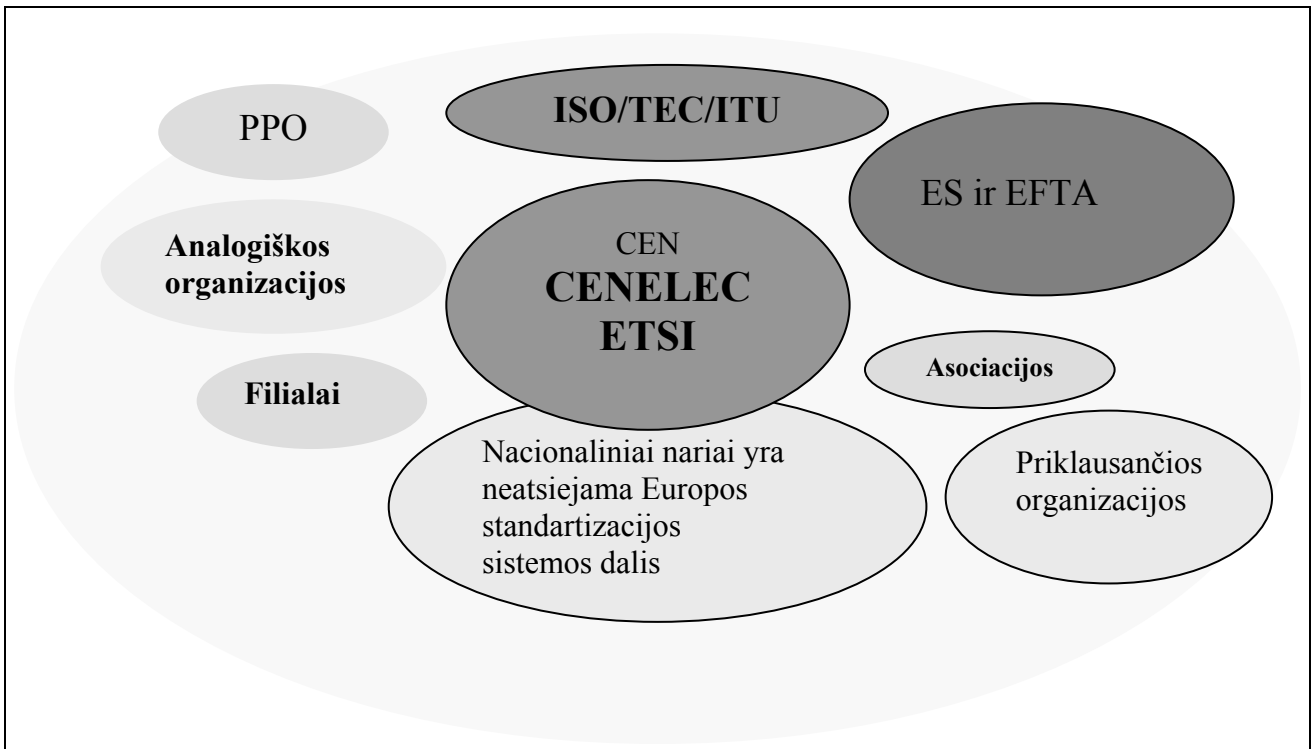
PPO

ISO/TEC/ITU

ES ir EFTA

Analogiškos organizacijos

CEN
CENELEC
ETSI

Asociacijos

Filialai

Nacionaliniai nariai yra neatsiejama Europos standartizacijos sistemos dalis

Priklausančios organizacijos